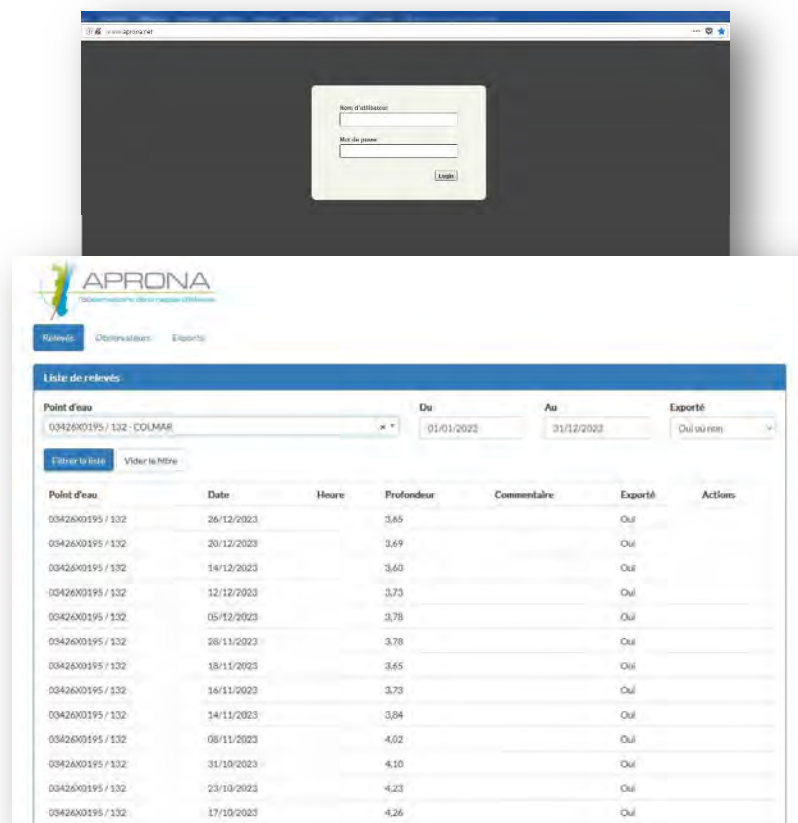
www.aprona.net

Nom d'utilisateur

Mot de passe

Login

APRONA
l'observatoire de la nappe d'Alsace

Relevés Observateurs Exports

Liste de relevés

Point d'eau
03426X0195 / 132 - COLMAR

Du
01/01/2023

Au
31/12/2023

Exporté
Oui ou non

Filtrer la liste Vider le filtre

| Point d'eau | Date | Heure | Profondeur | Commentaire | Exporté | Actions |
|---|---|---|---|---|---|---|
| 03426X0195 / 132 | 26/12/2023 | | 3,65 | | Oui | |
| 03426X0195 / 132 | 20/12/2023 | | 3,69 | | Oui | |
| 03426X0195 / 132 | 14/12/2023 | | 3,60 | | Oui | |
| 03426X0195 / 132 | 12/12/2023 | | 3,73 | | Oui | |
| 03426X0195 / 132 | 05/12/2023 | | 3,78 | | Oui | |
| 03426X0195 / 132 | 28/11/2023 | | 3,78 | | Oui | |
| 03426X0195 / 132 | 18/11/2023 | | 3,65 | | Oui | |
| 03426X0195 / 132 | 16/11/2023 | | 3,73 | | Oui | |
| 03426X0195 / 132 | 14/11/2023 | | 3,84 | | Oui | |
| 03426X0195 / 132 | 08/11/2023 | | 4,02 | | Oui | |
| 03426X0195 / 132 | 31/10/2023 | | 4,10 | | Oui | |
| 03426X0195 / 132 | 23/10/2023 | | 4,23 | | Oui | |
| 03426X0195 / 132 | 17/10/2023 | | 4,26 | | Oui | |